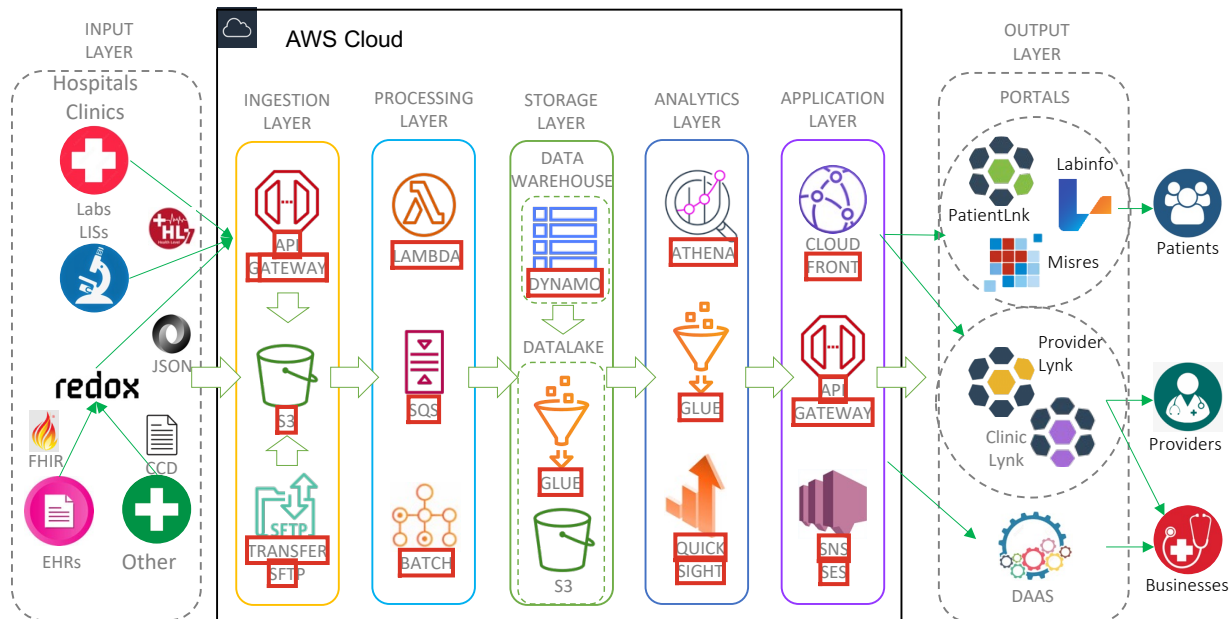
INPUT LAYER

Hospitals
Clinics

Labs
LISs

HL7

JSON

redox

FHIR

CCD

EHRs

Other

AWS Cloud

INGESTION LAYER

API GATEWAY

S3

SFTP

TRANSFER SFTP

PROCESSING LAYER

LAMBDA

SQS

BATCH

STORAGE LAYER

DATA WAREHOUSE

DYNAMO

DATALAKE

GLUE

S3

ANALYTICS LAYER

ATHENA

GLUE

QUICK SIGHT

APPLICATION LAYER

CLOUD FRONT

API GATEWAY

SNS SES

OUTPUT LAYER

PORTALS

PatientLnk

Labinfo

Misres

Provider Lynk

Clinic Lynk

DAAS

Patients

Providers

Businesses